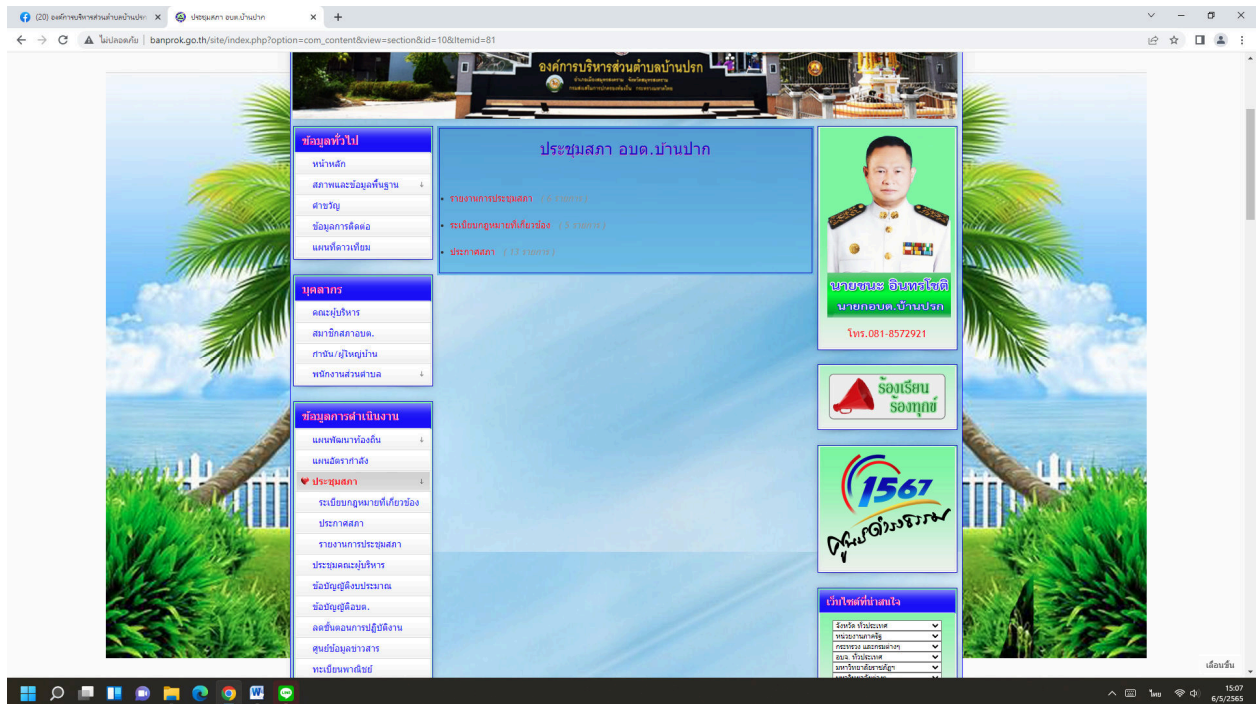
(20) องค์การบริหารส่วนตำบลบ้านปรก ×
ประชุมสภา อบต.บ้านปาก ×
+

ไม่ปลอดภัย | banprok.go.th/site/index.php?option=com_content&view=section&id=10&Itemid=81

องค์การบริหารส่วนตำบลบ้านปรก

ข้อมูลทั่วไป
หน้าหลัก
สภาพและข้อมูลพื้นฐาน
คำขวัญ
ข้อมูลการติดต่อ
แผนที่ดาวเทียม

บุคลากร
คณะผู้บริหาร
สมาชิกสภาอบต.
กำนัน/ผู้ใหญ่บ้าน
พนักงานส่วนตำบล

ข้อมูลการดำเนินงาน
แผนพัฒนาท้องถิ่น
แผนอัตรากำลัง
ประชุมสภา
ระเบียบกฎหมายที่เกี่ยวข้อง
ประกาศสภา
รายงานการประชุมสภา
ประชุมคณะผู้บริหาร
ข้อบัญญัติงบประมาณ
ข้อบัญญัติอบต.
ลดขั้นตอนการปฏิบัติงาน
ศูนย์ข้อมูลข่าวสาร
ทะเบียนพาณิชย์

ประชุมสภา อบต.บ้านปาก

• รายงานการประชุมสภา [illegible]
• ระเบียบกฎหมายที่เกี่ยวข้อง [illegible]
• ประกาศสภา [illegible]

นายชนะ อินทรโชติ
นายกอบต.บ้านปรก
โทร.081-8572921

ร้องเรียน ร้องทุกข์

1567
ศูนย์ดำรงธรรม

เว็บไซต์ที่น่าสนใจ
จังหวัด ทั่วประเทศ
หน่วยงานภาครัฐ
กระทรวง และกรมต่างๆ
อบจ. ทั่วประเทศ
มหาวิทยาลัยราชภัฏ

เลื่อนขึ้น

ไทย 15:07 6/5/2565